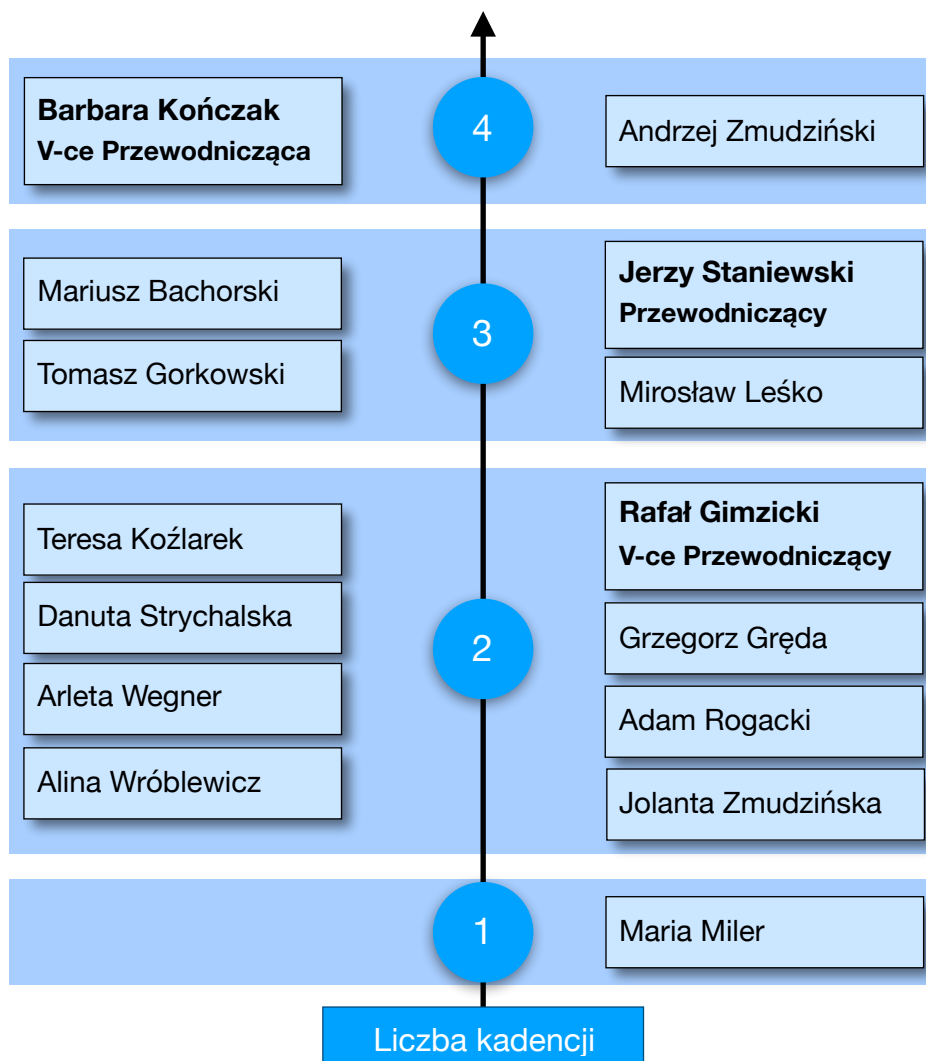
**Barbara Kończak**
**V-ce Przewodnicząca**

4

Andrzej Zmudziński

Mariusz Bachorski

Tomasz Gorkowski

3

**Jerzy Staniewski**
**Przewodniczący**

Mirosław Leśko

Teresa Koźlarek

Danuta Strychalska

Arleta Wegner

Alina Wróblewicz

2

**Rafał Gimzicki**
**V-ce Przewodniczący**

Grzegorz Gręda

Adam Rogacki

Jolanta Zmudzińska

1

Maria Miler

Liczba kadencji